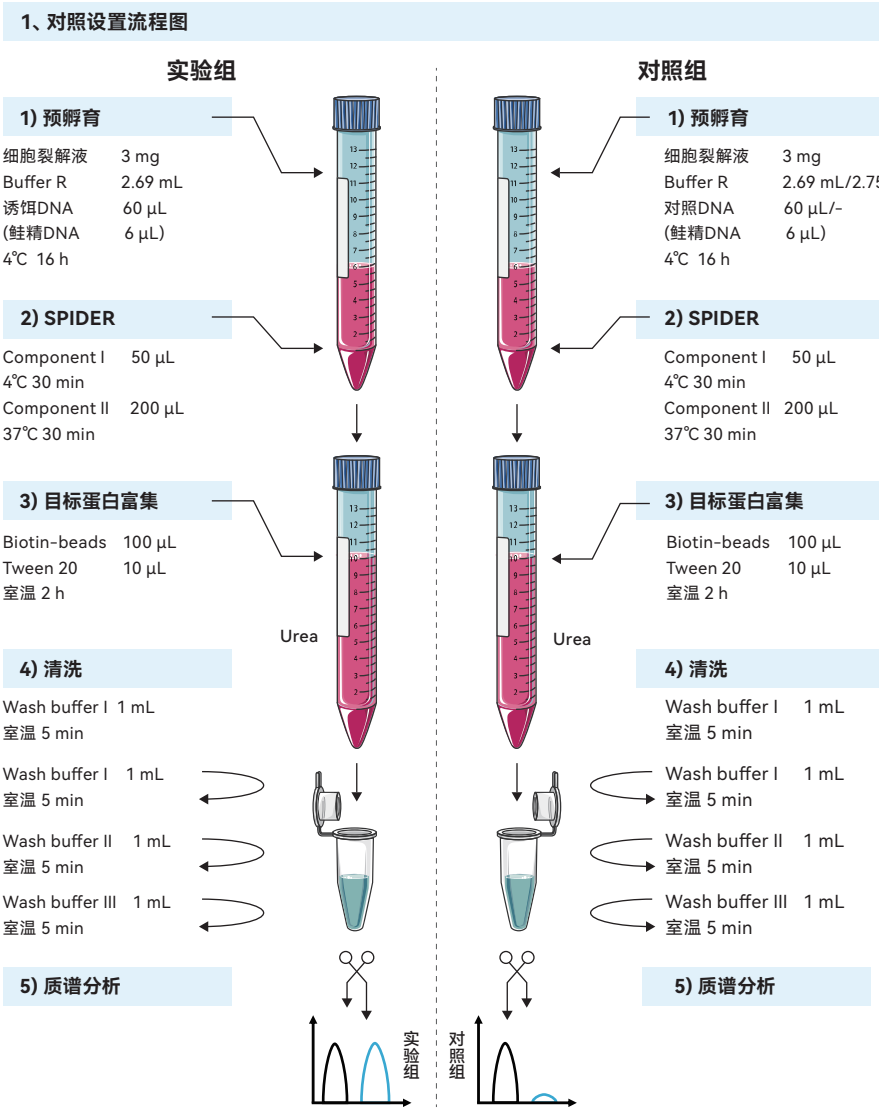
1、对照设置流程图

实验组

1) 预孵育

细胞裂解液 3 mg
Buffer R 2.69 mL
诱饵DNA 60 μL
(鲑精DNA 6 μL)
4℃ 16 h

2) SPIDER

Component I 50 μL
4℃ 30 min
Component II 200 μL
37℃ 30 min

3) 目标蛋白富集

Biotin-beads 100 μL
Tween 20 10 μL
室温 2 h

Urea

4) 清洗

Wash buffer I 1 mL
室温 5 min

Wash buffer I 1 mL
室温 5 min

Wash buffer II 1 mL
室温 5 min

Wash buffer III 1 mL
室温 5 min

5) 质谱分析

实验组

对照组

1) 预孵育

细胞裂解液 3 mg
Buffer R 2.69 mL/2.75
对照DNA 60 μL/-
(鲑精DNA 6 μL)
4℃ 16 h

2) SPIDER

Component I 50 μL
4℃ 30 min
Component II 200 μL
37℃ 30 min

3) 目标蛋白富集

Biotin-beads 100 μL
Tween 20 10 μL
室温 2 h

Urea

4) 清洗

Wash buffer I 1 mL
室温 5 min

Wash buffer I 1 mL
室温 5 min

Wash buffer II 1 mL
室温 5 min

Wash buffer III 1 mL
室温 5 min

5) 质谱分析

对照组